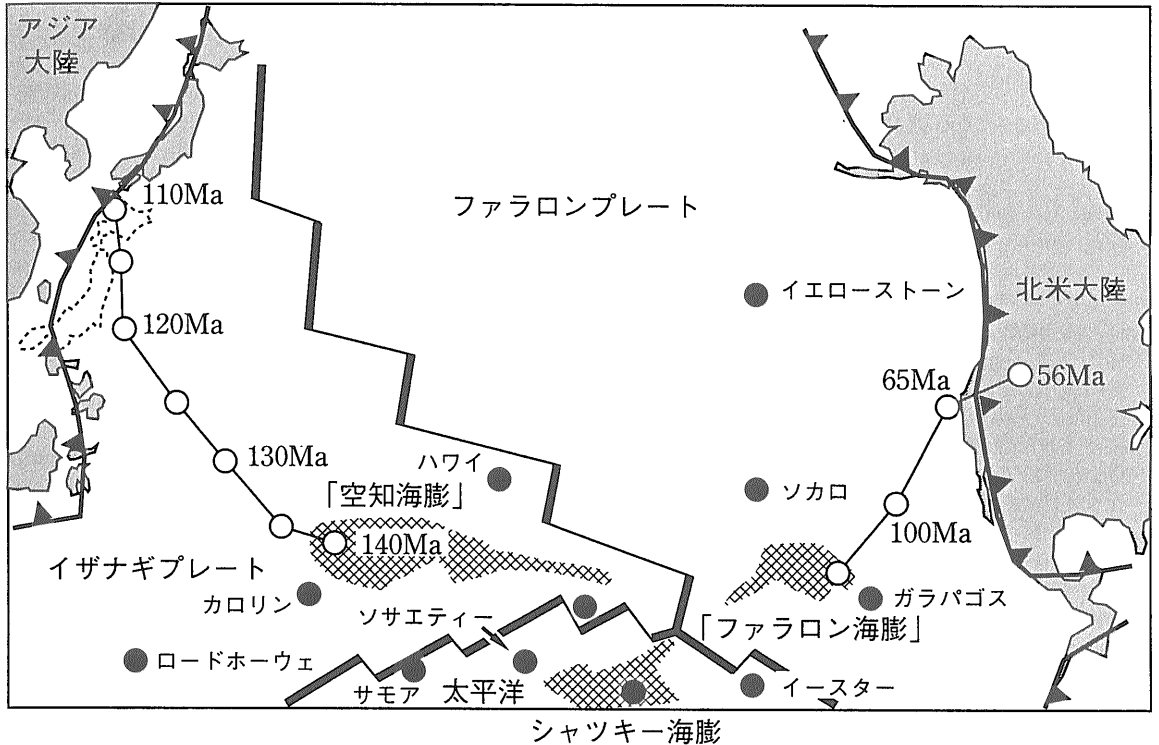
アジア大陸

110Ma

120Ma

130Ma

140Ma

ファラロンプレート

イエローストーン

北米大陸

56Ma

65Ma

100Ma

ハワイ

「空知海膨」

ソカロ

イザナギプレート

カロリン

ソサエティー

ガラパゴス

「ファラロン海膨」

ロードホーウェ

サモア

太平洋

イースター

シャツキー海膨